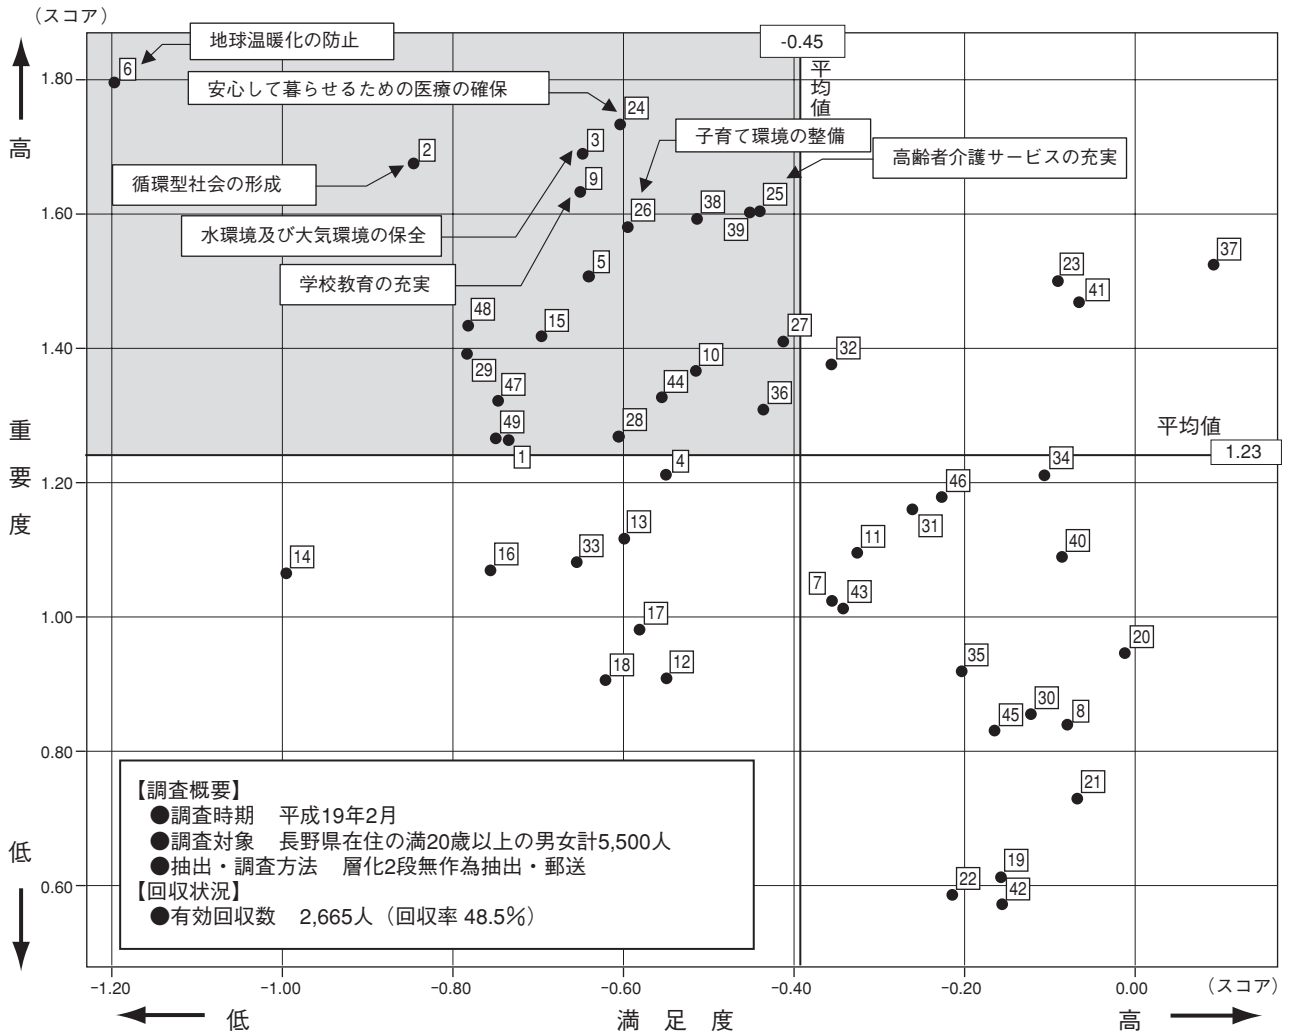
（スコア）

高

重
要
度

低

1.80
1.60
1.40
1.20
1.00
0.80
0.60

地球温暖化の防止
6
安心して暮らせるための医療の確保
24
-0.45
平
均
値
3
2
子育て環境の整備
高齢者介護サービスの充実
循環型社会の形成
9
38
25
26
39
水環境及び大気環境の保全
5
学校教育の充実
37
23
41
48
15
27
32
10
29
47
44
36
28
49
平均値
1
1.23
4
34
46
31
13
11
14
16
33
40
7
43
17
20
18
12
35
30
45
8
21
19
22
42

【調査概要】
●調査時期　平成19年2月
●調査対象　長野県在住の満20歳以上の男女計5,500人
●抽出・調査方法　層化2段無作為抽出・郵送
【回収状況】
●有効回収数　2,665人（回収率 48.5%）

-1.20
-1.00
-0.80
-0.60
-0.40
-0.20
0.00
（スコア）

低
満 足 度
高